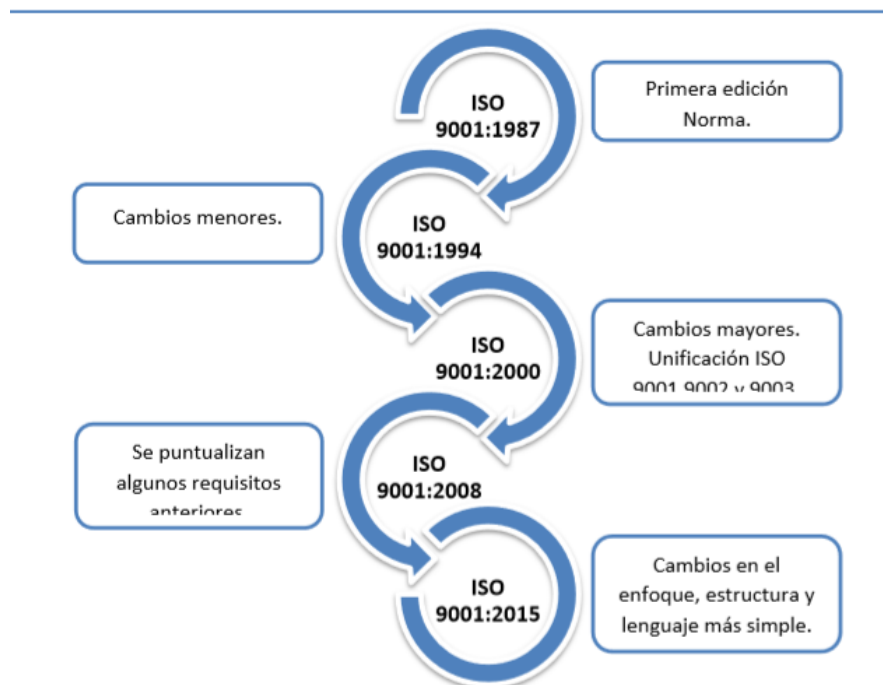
ISO 9001:1987

Primera edición Norma.

Cambios menores.

ISO 9001:1994

ISO 9001:2000

Cambios mayores. Unificación ISO 9001,9002 y 9003

Se puntualizan algunos requisitos anteriores

ISO 9001:2008

ISO 9001:2015

Cambios en el enfoque, estructura y lenguaje más simple.